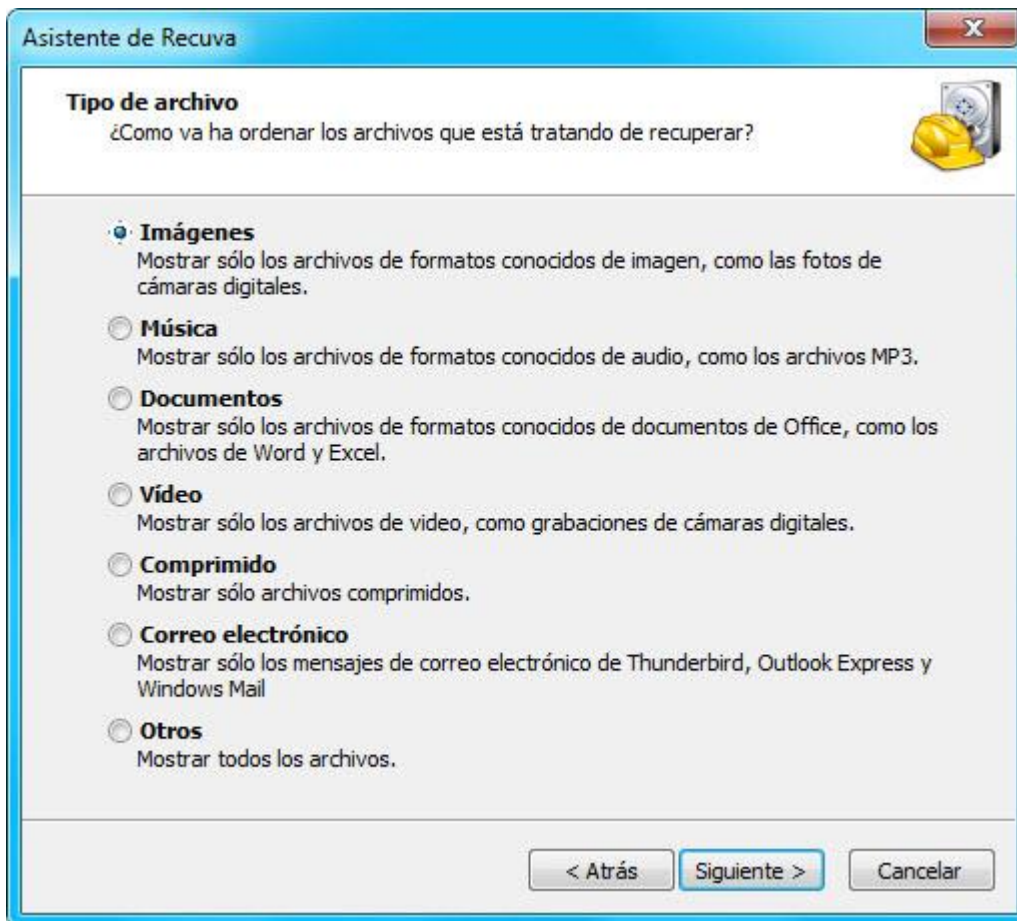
Asistente de Recuva

Tipo de archivo
¿Como va ha ordenar los archivos que está tratando de recuperar?

Imágenes
Mostrar sólo los archivos de formatos conocidos de imagen, como las fotos de cámaras digitales.

Música
Mostrar sólo los archivos de formatos conocidos de audio, como los archivos MP3.

Documentos
Mostrar sólo los archivos de formatos conocidos de documentos de Office, como los archivos de Word y Excel.

Vídeo
Mostrar sólo los archivos de video, como grabaciones de cámaras digitales.

Comprimido
Mostrar sólo archivos comprimidos.

Correo electrónico
Mostrar sólo los mensajes de correo electrónico de Thunderbird, Outlook Express y Windows Mail

Otros
Mostrar todos los archivos.

< Atrás
Siguiente >
Cancelar